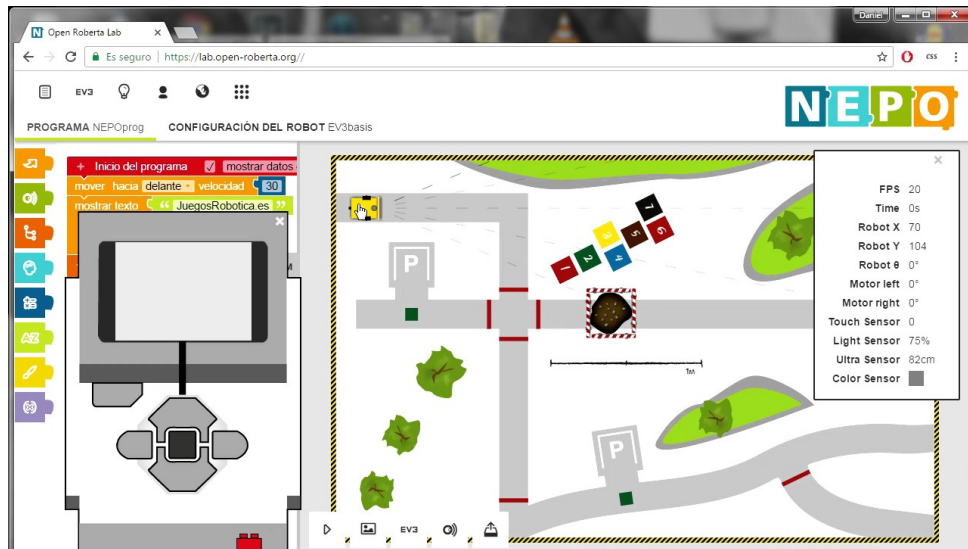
Open Roberta Lab ×

Daniel

Es seguro | https://lab.open-roberta.org//

EV3

NEPO

PROGRAMA NEPOprog CONFIGURACIÓN DEL ROBOT EV3basis

+ Inicio del programa mostrar datos

mover hacia delante velocidad 30

mostrar texto " JuegosRobotica.es "

P

7 3 5 6 1 2 4

1m

P

×

| | |
|---|---|
| FPS | 20 |
| Time | 0s |
| Robot X | 70 |
| Robot Y | 104 |
| Robot θ | 0° |
| Motor left | 0° |
| Motor right | 0° |
| Touch Sensor | 0 |
| Light Sensor | 75% |
| Ultra Sensor | 82cm |
| Color Sensor | |

EV3